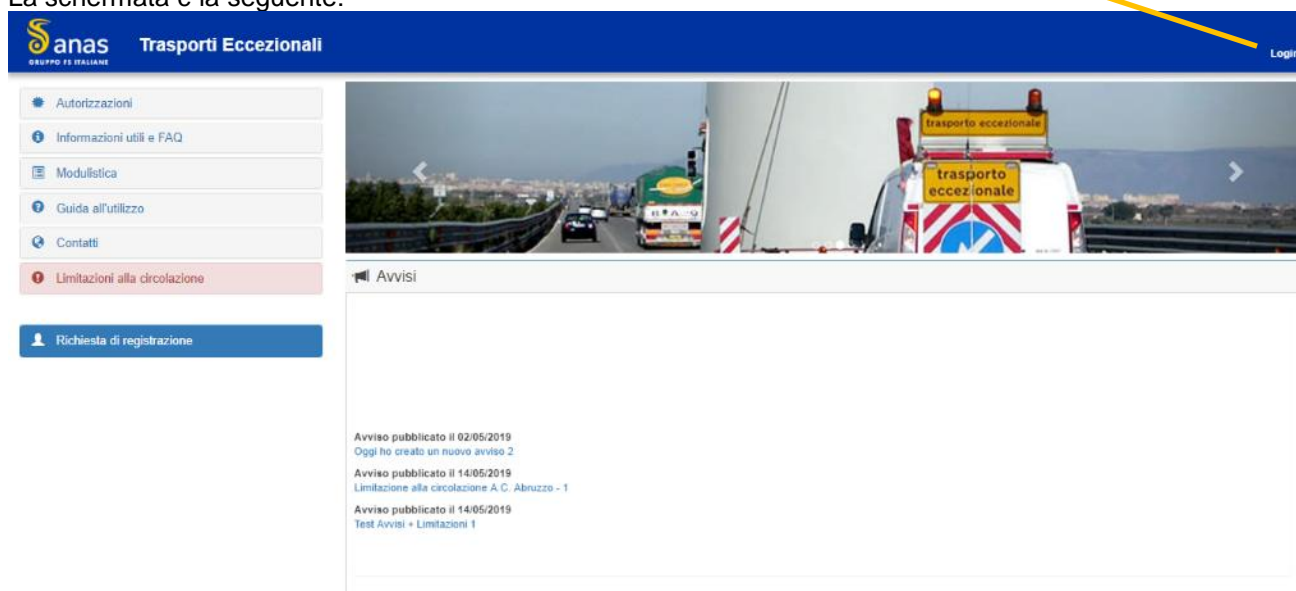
La schermata è la seguente:

anas
GRUPPO FS ITALIANE
Trasporti Eccezionali
Login

Autorizzazioni
Informazioni utili e FAQ
Modulistica
Guida all'utilizzo
Contatti
Limitazioni alla circolazione

Richiesta di registrazione

trasporto eccezionale
trasporto eccezionale

Avvisi

Avviso pubblicato il 02/05/2019
Oggi ho creato un nuovo avviso 2
Avviso pubblicato il 14/05/2019
Limitazione alla circolazione A.C. Abruzzo - 1
Avviso pubblicato il 14/05/2019
Test Avvisi + Limitazioni 1